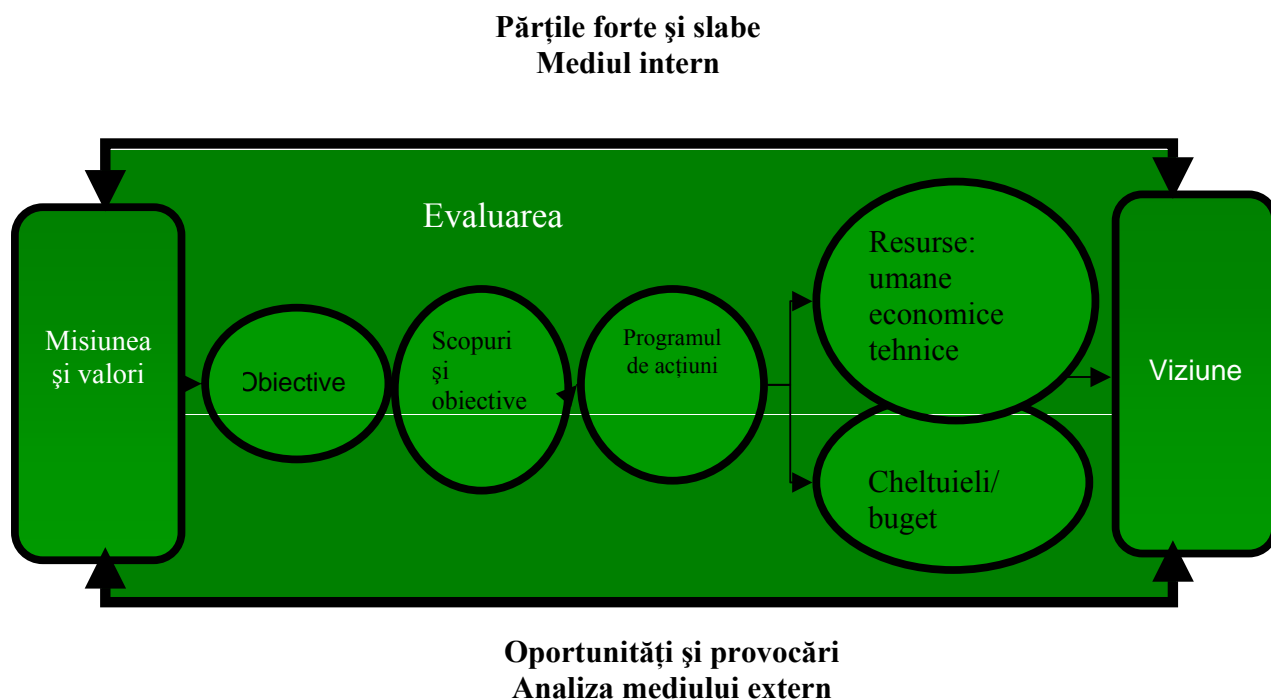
Părţile forte şi slabe
Mediul intern

Evaluarea

Misiunea şi valori

Obiective

Scopuri şi obiective

Programul de acţiuni

Resurse: umane economice tehnice

Cheltuieli/ buget

Viziune

Oportunităţi şi provocări
Analiza mediului extern